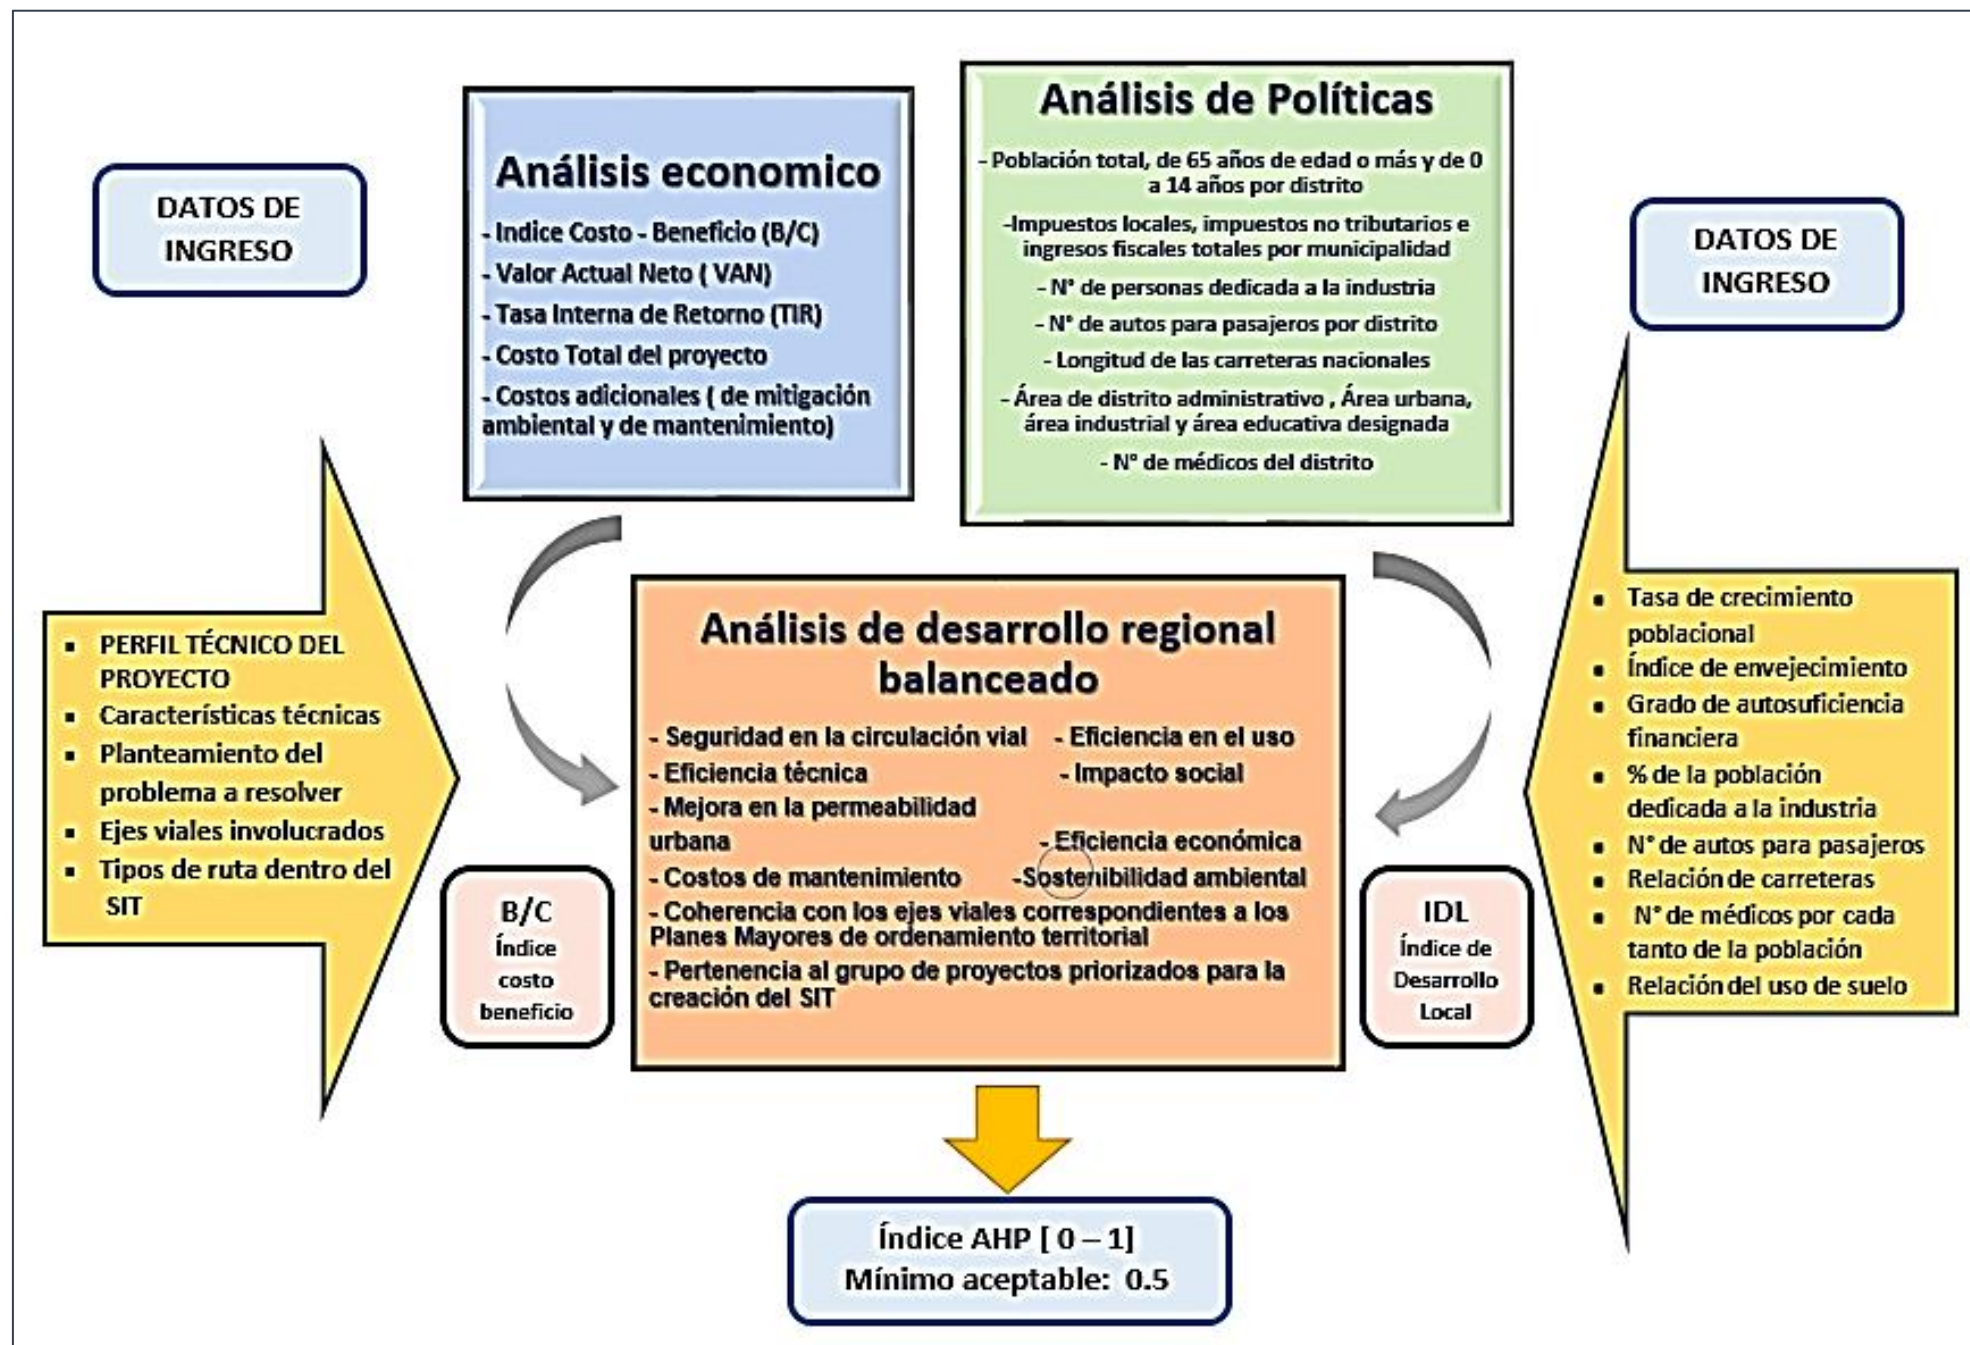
DATOS DE INGRESO

Análisis economico

- Indice Costo - Beneficio (B/C)
- Valor Actual Neto ( VAN)
- Tasa Interna de Retorno (TIR)
- Costo Total del proyecto
- Costos adicionales ( de mitigación ambiental y de mantenimiento)

Análisis de Políticas

- Población total, de 65 años de edad o más y de 0 a 14 años por distrito
-Impuestos locales, impuestos no tributarios e ingresos fiscales totales por municipalidad
- N° de personas dedicada a la industria
- N° de autos para pasajeros por distrito
- Longitud de las carreteras nacionales
- Área de distrito administrativo , Área urbana, área industrial y área educativa designada
- N° de médicos del distrito

DATOS DE INGRESO

- PERFIL TÉCNICO DEL PROYECTO
- Características técnicas
- Planteamiento del problema a resolver
- Ejes viales involucrados
- Tipos de ruta dentro del SIT

Análisis de desarrollo regional balanceado

- Seguridad en la circulación vial
- Eficiencia en el uso
- Eficiencia técnica
- Impacto social
- Mejora en la permeabilidad urbana
- Eficiencia económica
- Costos de mantenimiento
-Sostenibilidad ambiental
- Coherencia con los ejes viales correspondientes a los Planes Mayores de ordenamiento territorial
- Pertenencia al grupo de proyectos priorizados para la creación del SIT

B/C Índice costo beneficio

IDL Índice de Desarrollo Local

- Tasa de crecimiento poblacional
- Índice de envejecimiento
- Grado de autosuficiencia financiera
- % de la población dedicada a la industria
- N° de autos para pasajeros
- Relación de carreteras
- N° de médicos por cada tanto de la población
- Relación del uso de suelo

Índice AHP [ 0 – 1]
Mínimo aceptable: 0.5